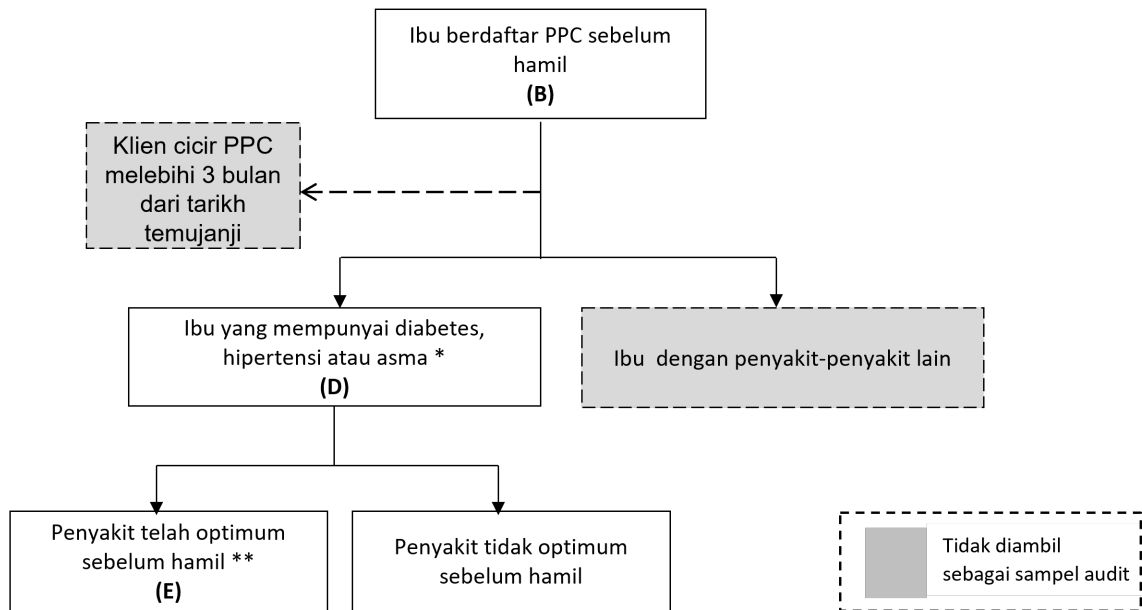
Ibu berdaftar PPC sebelum hamil
**(B)**

Klien cicir PPC melebihi 3 bulan dari tarikh temujanji

Ibu yang mempunyai diabetes, hipertensi atau asma *
**(D)**

Ibu dengan penyakit-penyakit lain

Penyakit telah optimum sebelum hamil **
**(E)**

Penyakit tidak optimum sebelum hamil

Tidak diambil sebagai sampel audit